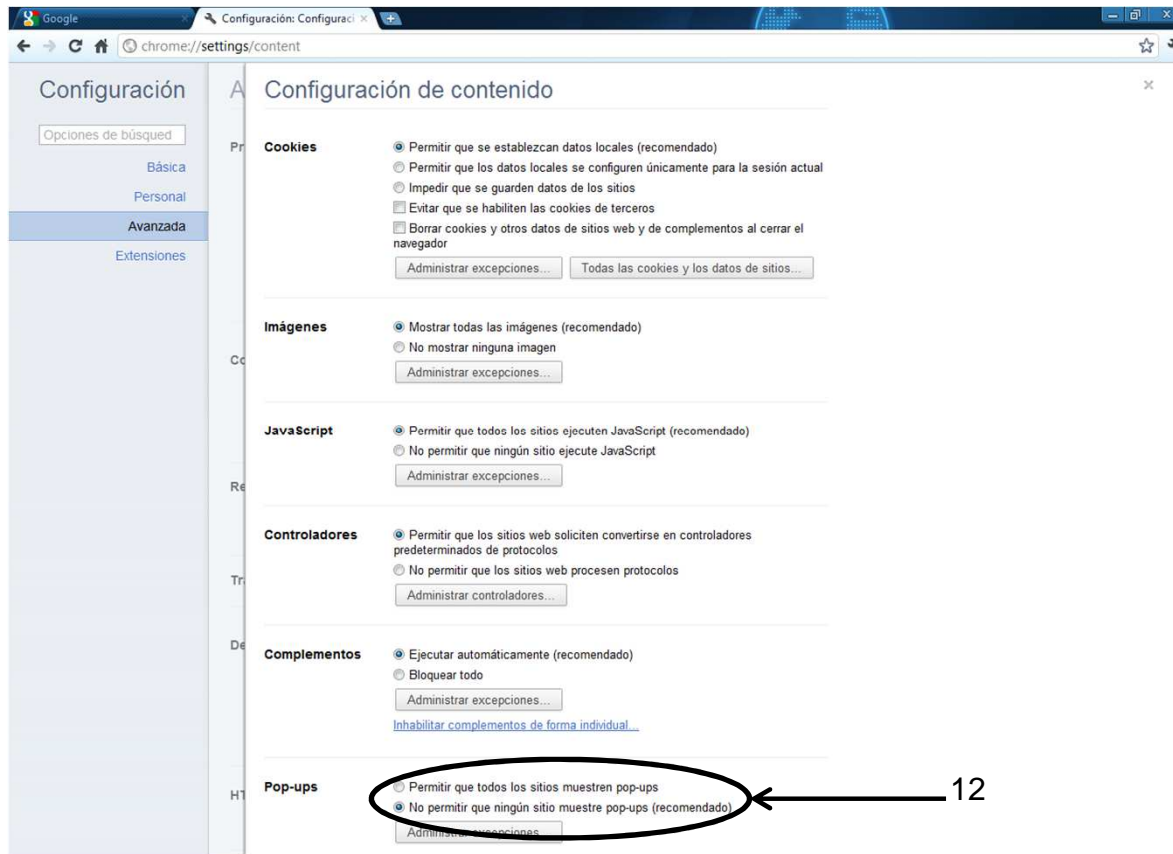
Google
Configuración: Configuraci ×
chrome://settings/content

Configuración
Opciones de búsqued
Básica
Personal
Avanzada
Extensiones

A
Pr
Co
Re
Tr
De
HT

Configuración de contenido
×

Cookies
Permitir que se establezcan datos locales (recomendado)
Permitir que los datos locales se configuren únicamente para la sesión actual
Impedir que se guarden datos de los sitios
Evitar que se habiliten las cookies de terceros
Borrar cookies y otros datos de sitios web y de complementos al cerrar el navegador
Administrar excepciones...
Todas las cookies y los datos de sitios...

Imágenes
Mostrar todas las imágenes (recomendado)
No mostrar ninguna imagen
Administrar excepciones...

JavaScript
Permitir que todos los sitios ejecuten JavaScript (recomendado)
No permitir que ningún sitio ejecute JavaScript
Administrar excepciones...

Controladores
Permitir que los sitios web soliciten convertirse en controladores predeterminados de protocolos
No permitir que los sitios web procesen protocolos
Administrar controladores...

Complementos
Ejecutar automáticamente (recomendado)
Bloquear todo
Administrar excepciones...
Inhabilitar complementos de forma individual...

Pop-ups
Permitir que todos los sitios muestren pop-ups
No permitir que ningún sitio muestre pop-ups (recomendado)
Administrar excepciones...

12